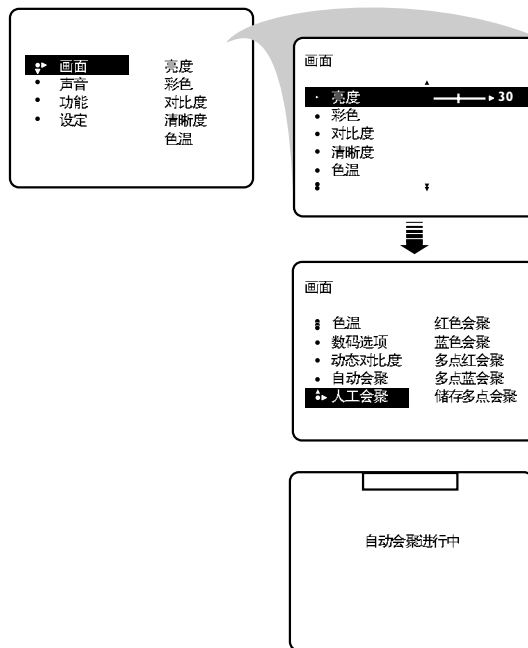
画面 亮度
声音 彩色
功能 对比度
设定 清晰度
色温

画面

亮度 30
彩色
对比度
清晰度
色温

画面

色温 红色会聚
数码选项 蓝色会聚
动态对比度 多点红会聚
自动会聚 多点蓝会聚
人工会聚 储存多点会聚

自动会聚进行中